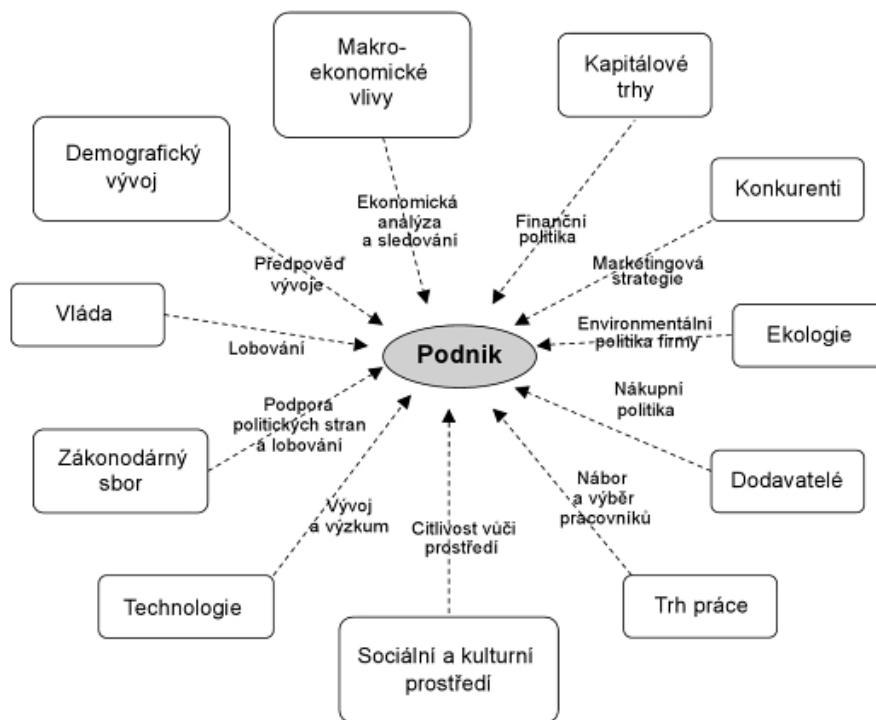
Makro-ekonomické vlivy

Kapitálové trhy

Demografický vývoj

Konkurenti

Ekonomická analýza a sledování

Finanční politika

Marketingová strategie

Předpověď vývoje

Vláda

Environmentální politika firmy

Ekologie

Lobování

Podnik

Nákupní politika

Podpora politických stran a lobování

Zákonodárný sbor

Nábor a výběr pracovníků

Dodavatelé

Vývoj a výzkum

Citlivost vůči prostředí

Technologie

Trh práce

Sociální a kulturní prostředí